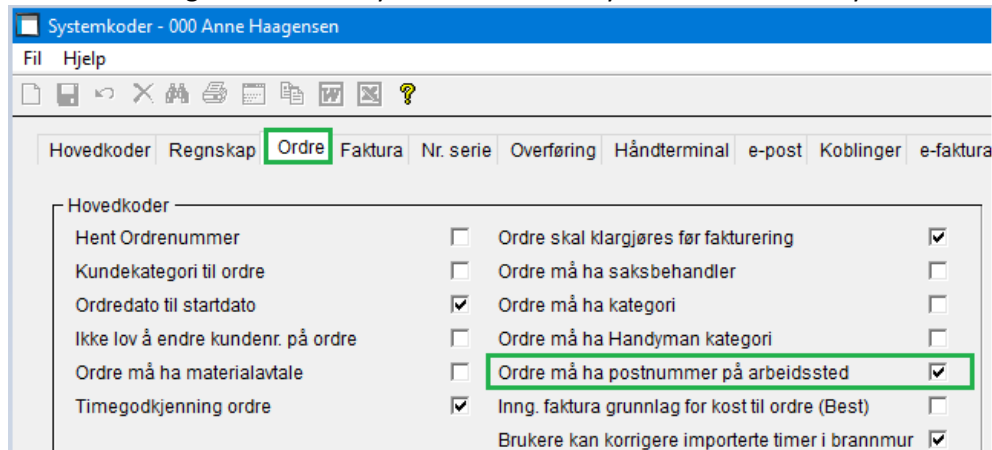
Systemkoder - 000 Anne Haagensen

Fil Hjelp

Hovedkoder | Regnskap | Ordre | Faktura | Nr. serie | Overføring | Håndterminal | e-post | Koblinger | e-faktura

Hovedkoder

| | | | |
|---|---|---|---|
| Hent Ordrenummer | ☐ | Ordre skal klargjøres før fakturering | ☑ |
| Kundekategori til ordre | ☐ | Ordre må ha saksbehandler | ☐ |
| Ordredato til startdato | ☑ | Ordre må ha kategori | ☐ |
| Ikke lov å endre kundenr. på ordre | ☐ | Ordre må ha Handyman kategori | ☐ |
| Ordre må ha materialavtale | ☐ | Ordre må ha postnummer på arbeidssted | ☑ |
| Timegodkjenning ordre | ☑ | Inng. faktura grunnlag for kost til ordre (Best) | ☐ |
| | | Brukere kan korrigere importerte timer i brannmur | ☑ |